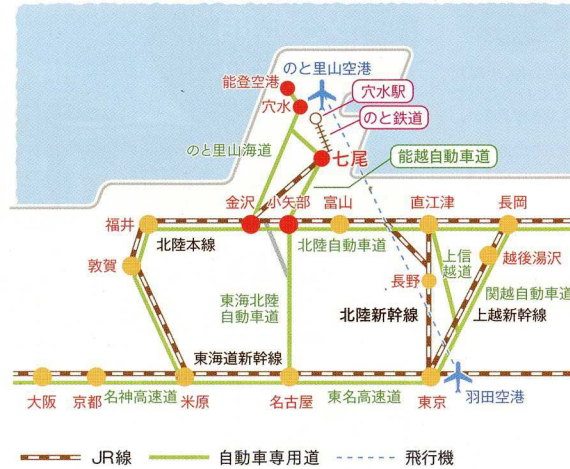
のと里山空港
能登空港
穴水
穴水駅
のと鉄道
のと里山海道
七尾
能越自動車道
金沢
小矢部
富山
直江津
長岡
福井
北陸本線
北陸自動車道
上信越道
越後湯沢
敦賀
長野
関越自動車道
東海北陸自動車道
北陸新幹線
上越新幹線
東海道新幹線
大阪
京都
名神高速道
米原
名古屋
東名高速道
東京
羽田空港
JR線
自動車専用道
飛行機